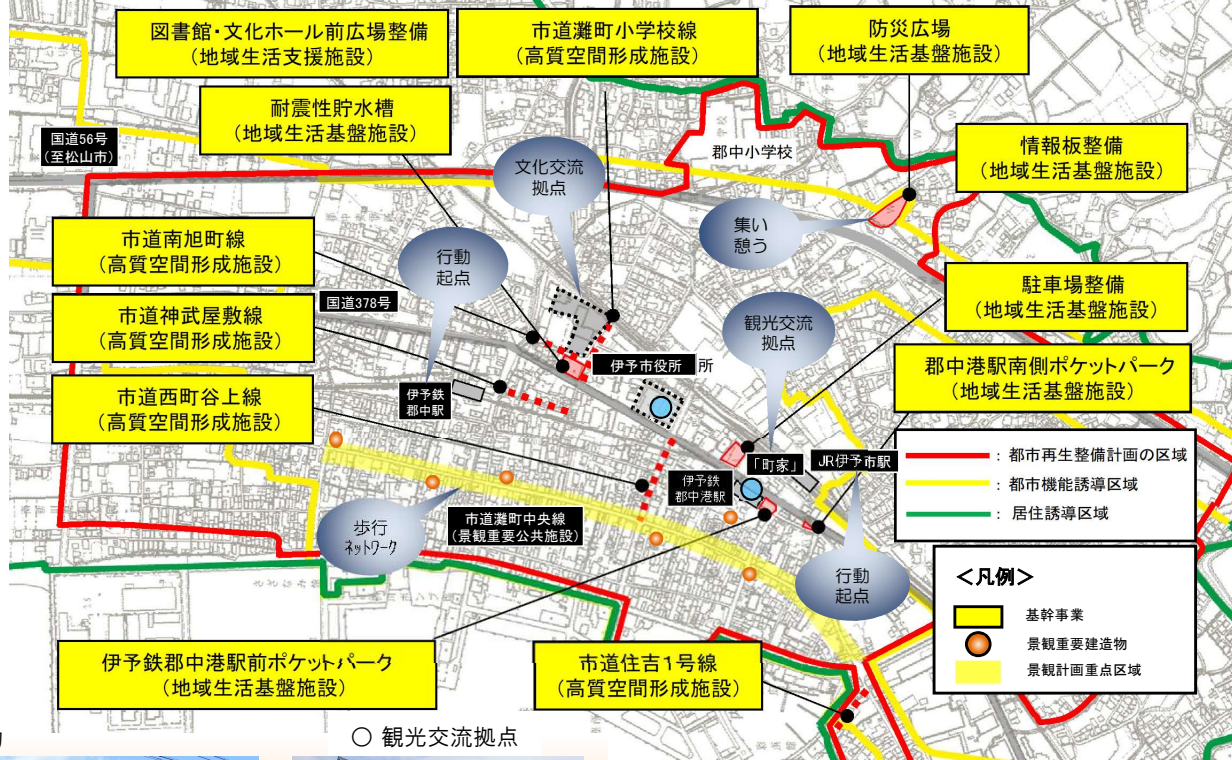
図書館・文化ホール前広場整備
(地域生活支援施設)

市道灘町小学校線
(高質空間形成施設)

防災広場
(地域生活基盤施設)

耐震性貯水槽
(地域生活基盤施設)

国道56号
(至松山市)

郡中小学校

情報板整備
(地域生活基盤施設)

文化交流
拠点

集い
憩う

市道南旭町線
(高質空間形成施設)

行動
起点

駐車場整備
(地域生活基盤施設)

国道378号

市道神武屋敷線
(高質空間形成施設)

観光交流
拠点

伊予市役所

郡中港駅南側ポケットパーク
(地域生活基盤施設)

伊予鉄
郡中駅

市道西町谷上線
(高質空間形成施設)

「町家」

JR伊予市駅

: 都市再生整備計画の区域

伊予鉄
郡中港駅

: 都市機能誘導区域

: 居住誘導区域

歩行
ネットワーク

市道灘町中央線
(景観重要公共施設)

行動
起点

<凡例>

基幹事業

景観重要建造物

景観計画重点区域

伊予鉄郡中港駅前ポケットパーク
(地域生活基盤施設)

市道住吉1号線
(高質空間形成施設)

○ 観光交流拠点